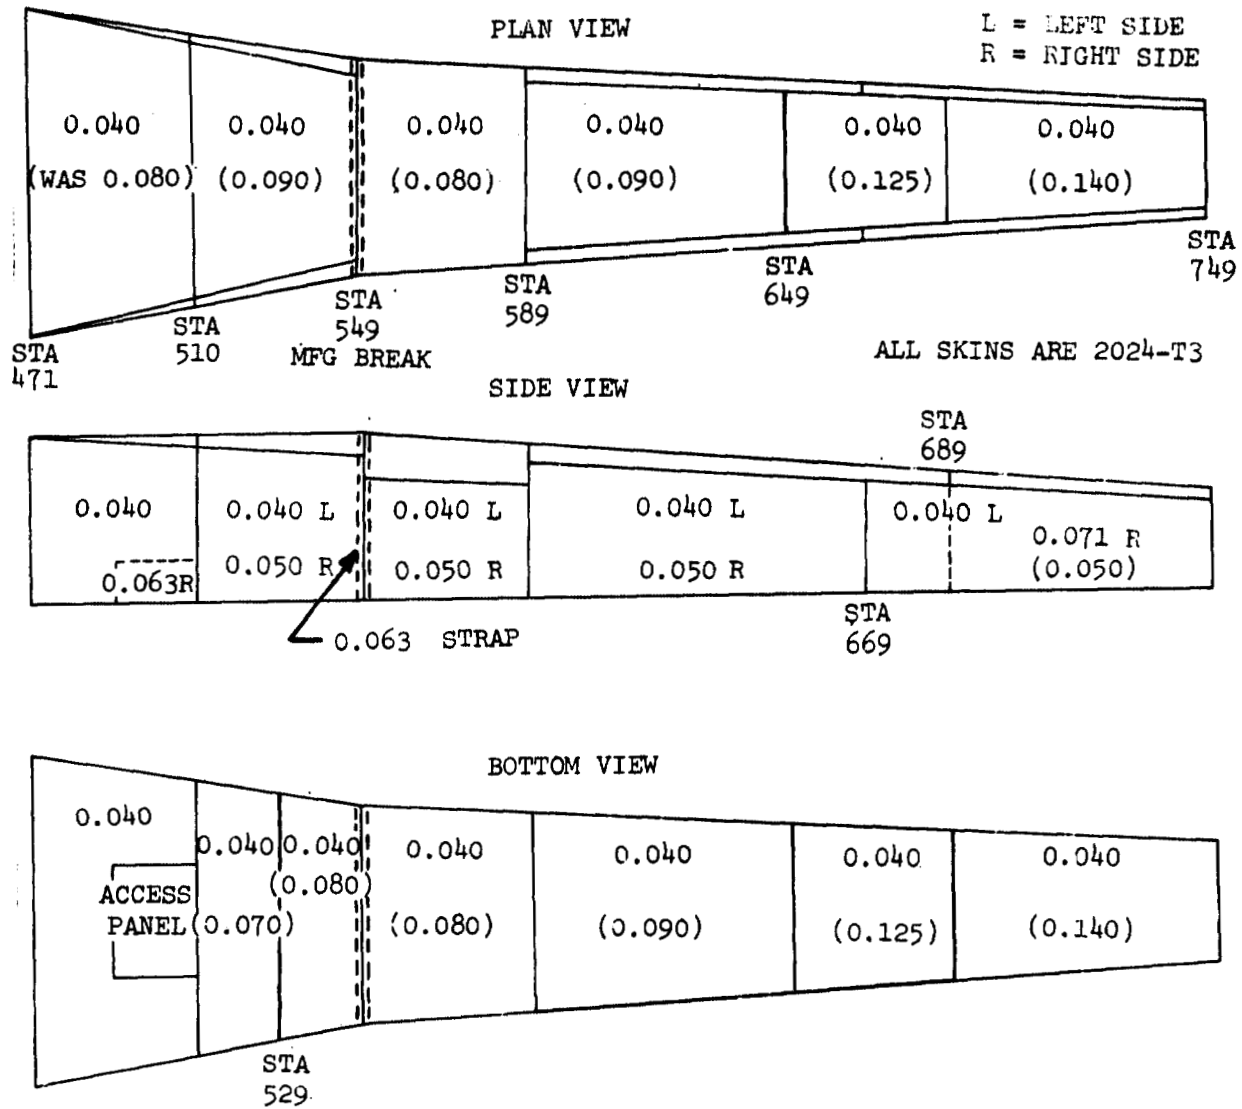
PLAN VIEW

L = LEFT SIDE
R = RIGHT SIDE

0.040 (WAS 0.080)

0.040 (0.090)

0.040 (0.080)

0.040 (0.090)

0.040 (0.125)

0.040 (0.140)

STA 471

STA 510

STA 549 MFG BREAK

STA 589

STA 649

STA 749

ALL SKINS ARE 2024-T3

SIDE VIEW

STA 689

0.040

0.063R

0.040 L
0.050 R

0.040 L
0.050 R

0.040 L
0.050 R

0.040 L

0.071 R (0.050)

0.063 STRAP

STA 669

BOTTOM VIEW

0.040

ACCESS PANEL

0.040 (0.070)

0.040 (0.080)

0.040 (0.080)

0.040 (0.090)

0.040 (0.125)

0.040 (0.140)

STA 529